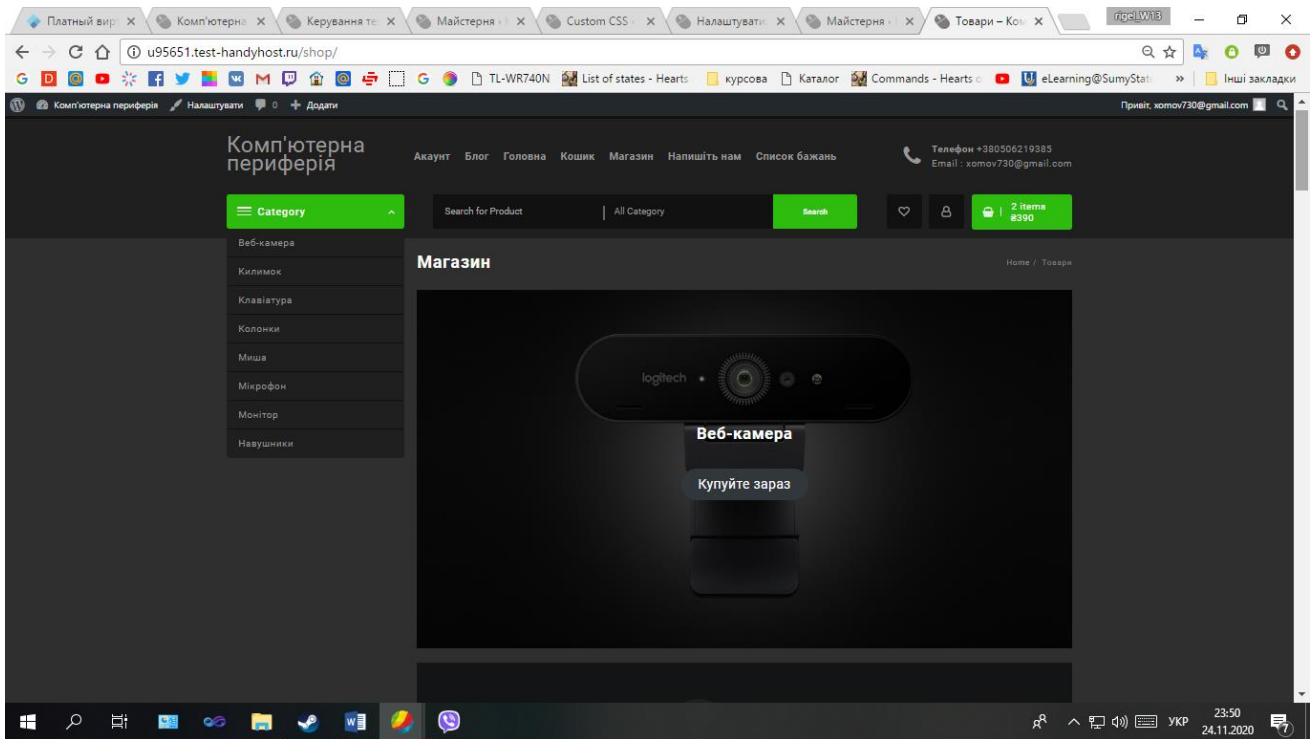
Платный вир ×
Комп'ютерна ×
Керування те ×
Майстерня ×
Custom CSS ×
Налаштувати ×
Майстерня ×
Товари – Ком ×
rigel.W13

u95651.test-handyhost.ru/shop/

TL-WR740N
List of states - Hearts
курсова
Каталог
Commands - Hearts
eLearning@SumyStat
»
Інші закладки

Комп'ютерна периферія
Налаштувати
0
Додати
Привіт, xomov730@gmail.com

Комп'ютерна периферія

Акаунт
Блог
Головна
Кошик
Магазин
Напишіть нам
Список бажань

Телефон +380506219385
Email : xomov730@gmail.com

Category
Search for Product
All Category
Search
2 items
₴390

Веб-камера
Килимок
Клавіатура
Колонки
Миша
Мікрофон
Монітор
Навушники

Магазин
Home / Товари

logitech

Веб-камера
Купуйте зараз

УКР
23:50
24.11.2020
7